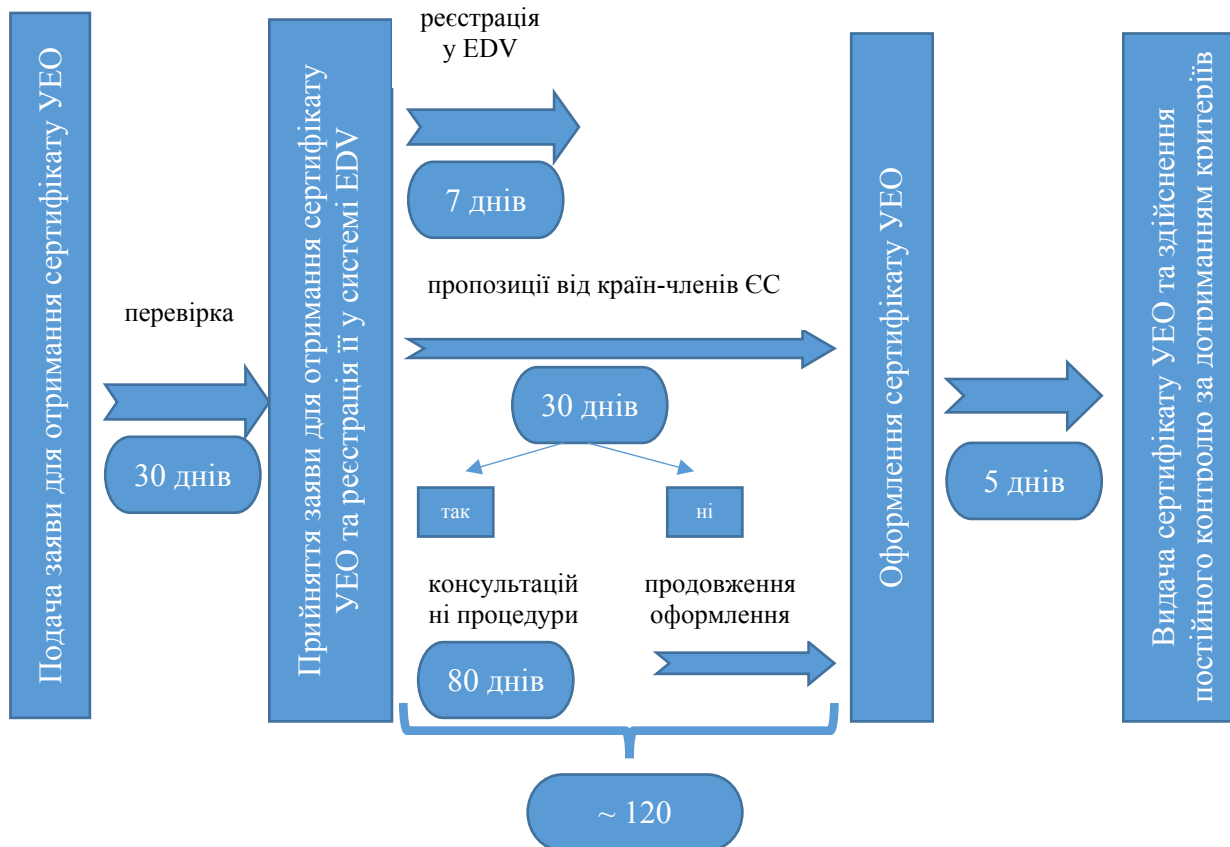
Подача заяви для отримання сертифікату УЕО

перевірка

30 днів

Прийняття заяви для отримання сертифікату УЕО та реєстрація її у системі EDV

реєстрація у EDV

7 днів

пропозиції від країн-членів ЄС

30 днів

так

ні

консультацій ні процедури

80 днів

продовження оформлення

~ 120

Оформлення сертифікату УЕО

5 днів

Видача сертифікату УЕО та здійснення постійного контролю за дотриманям критеріїв